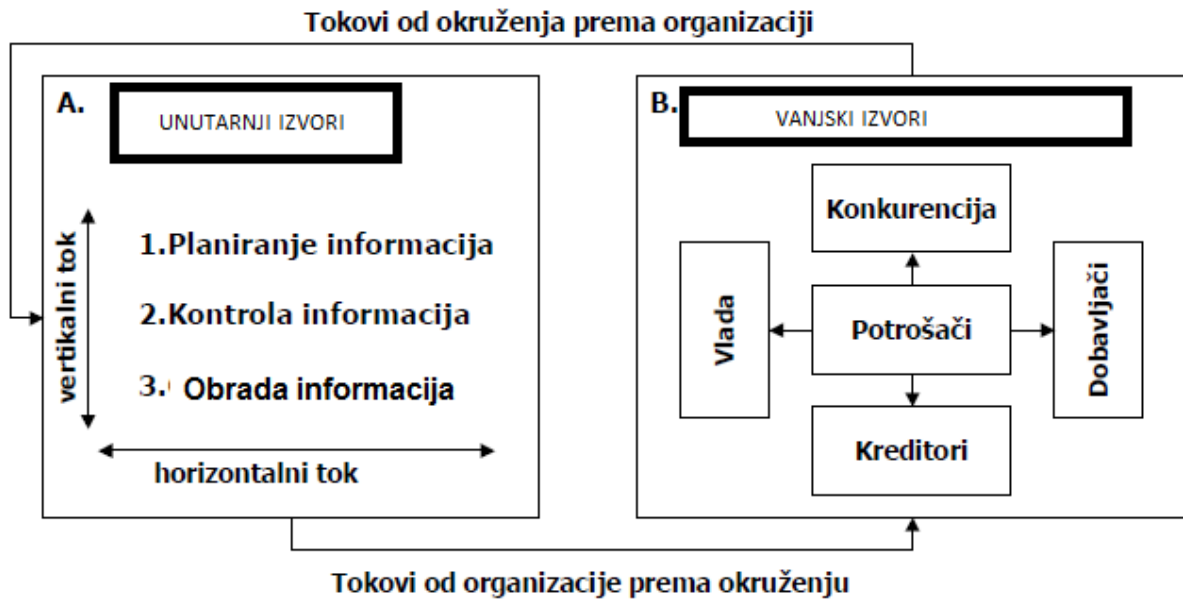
Tokovi od okruženja prema organizaciji

A.

UNUTARNJI IZVORI

vertikalni tok

1.Planiranje informacija

2.Kontrola informacija

3. Obrada informacija

horizontalni tok

B.

VANJSKI IZVORI

Konkurencija

Vlada

Potrošači

Dobavljači

Kreditori

Tokovi od organizacije prema okruženju